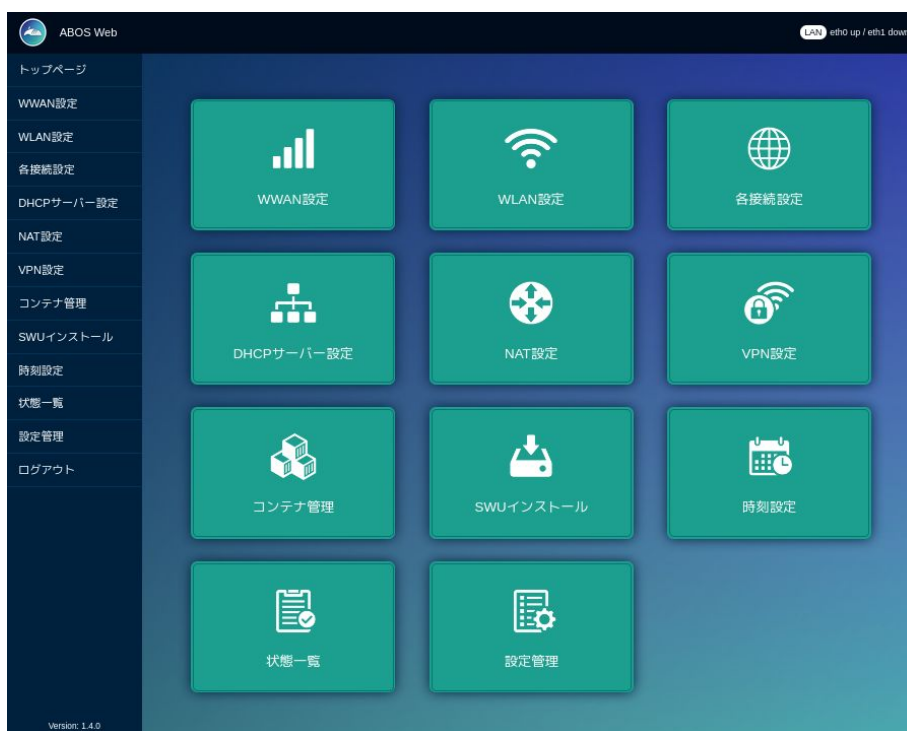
ABOS Web

LAN eth0 up / eth1 down

トップページ
WWAN設定
WLAN設定
各接続設定
DHCPサーバー設定
NAT設定
VPN設定
コンテナ管理
SWUインストール
時刻設定
状態一覧
設定管理
ログアウト

Version: 1.4.0

WWAN設定

WLAN設定

各接続設定

DHCPサーバー設定

NAT設定

VPN設定

コンテナ管理

SWUインストール

時刻設定

状態一覧

設定管理